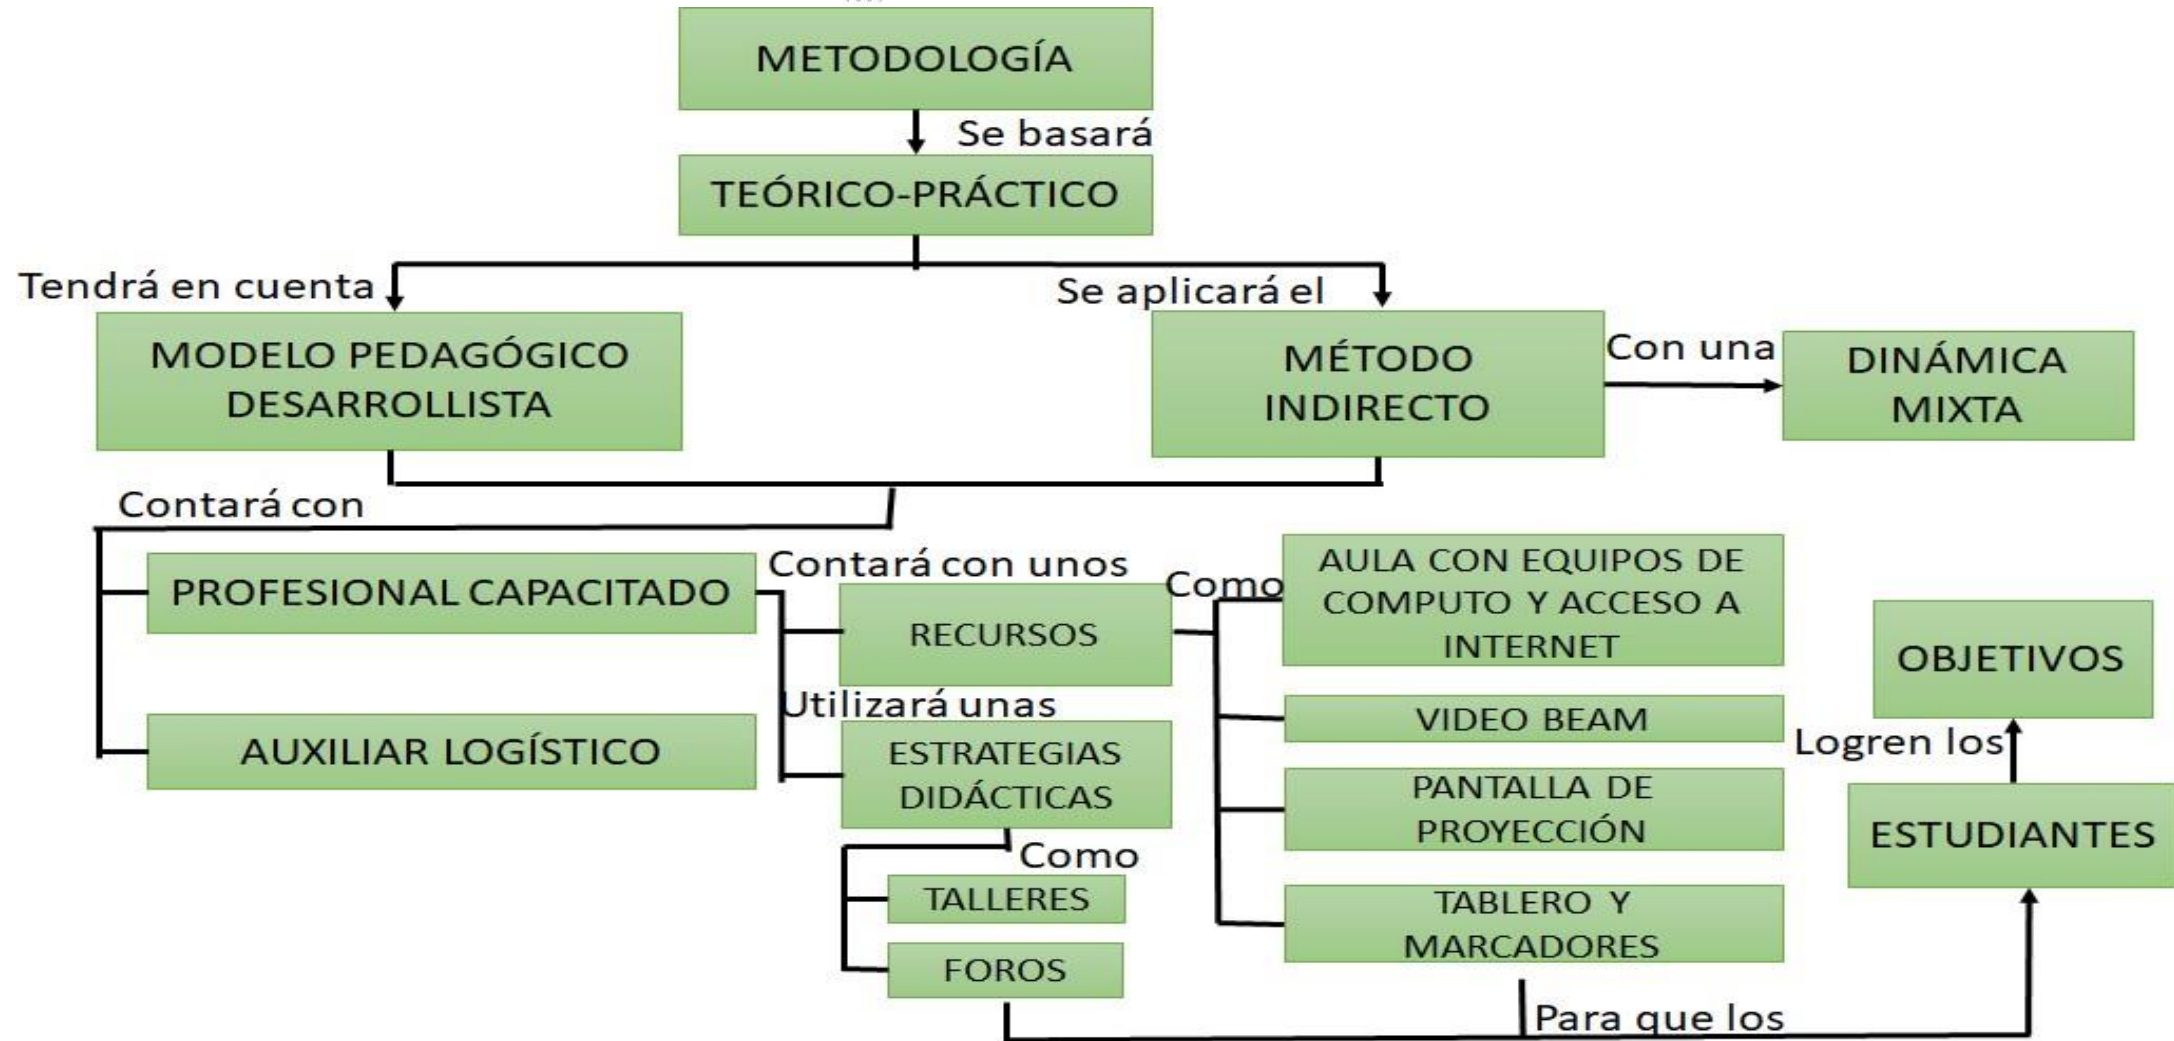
METODOLOGÍA

Se basará

TEÓRICO-PRÁCTICO

Tendrá en cuenta

Se aplicará el

MODELO PEDAGÓGICO DESARROLLISTA

MÉTODO INDIRECTO

Con una

DINÁMICA MIXTA

Contará con

PROFESIONAL CAPACITADO

Contará con unos

RECURSOS

Como

AULA CON EQUIPOS DE COMPUTO Y ACCESO A INTERNET

VIDEO BEAM

PANTALLA DE PROYECCIÓN

TABLERO Y MARCADORES

Utilizará unas

AUXILIAR LOGÍSTICO

ESTRATEGIAS DIDÁCTICAS

Como

TALLERES

FOROS

OBJETIVOS

Logren los

ESTUDIANTES

Para que los